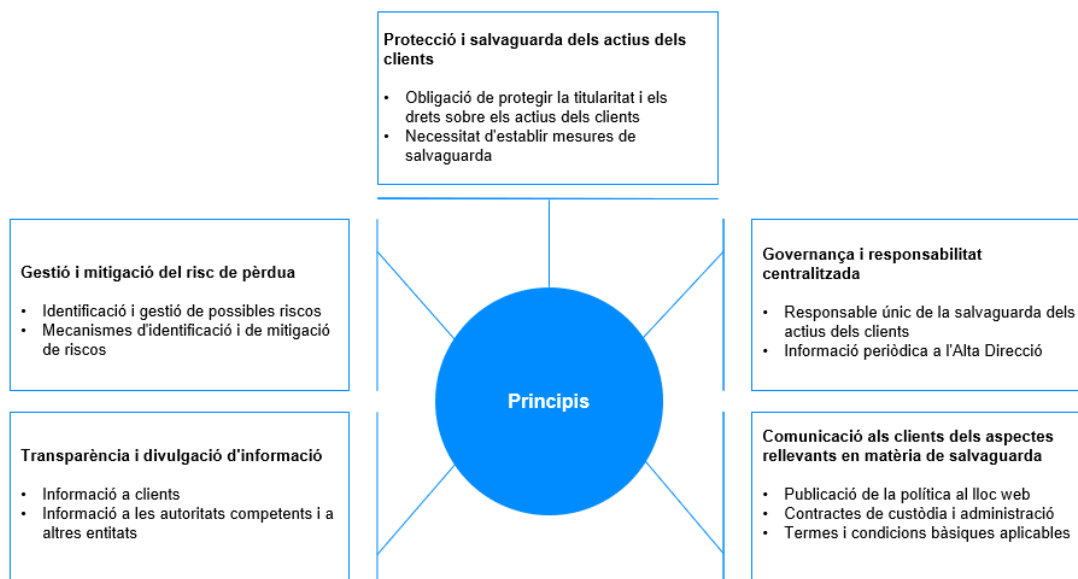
Protecció i salvaguarda dels actius dels clients

- Obligació de protegir la titularitat i els drets sobre els actius dels clients
- Necessitat d'establir mesures de salvaguarda

Gestió i mitigació del risc de pèrdua

- Identificació i gestió de possibles riscos
- Mecanismes d'identificació i de mitigació de riscos

Principis

Governança i responsabilitat centralitzada

- Responsable únic de la salvaguarda dels actius dels clients
- Informació periòdica a l'Alta Direcció

Transparència i divulgació d'informació

- Informació a clients
- Informació a les autoritats competents i a altres entitats

Comunicació als clients dels aspectes rellevants en matèria de salvaguarda

- Publicació de la política al lloc web
- Contractes de custòdia i administració
- Termes i condicions bàsiques aplicables